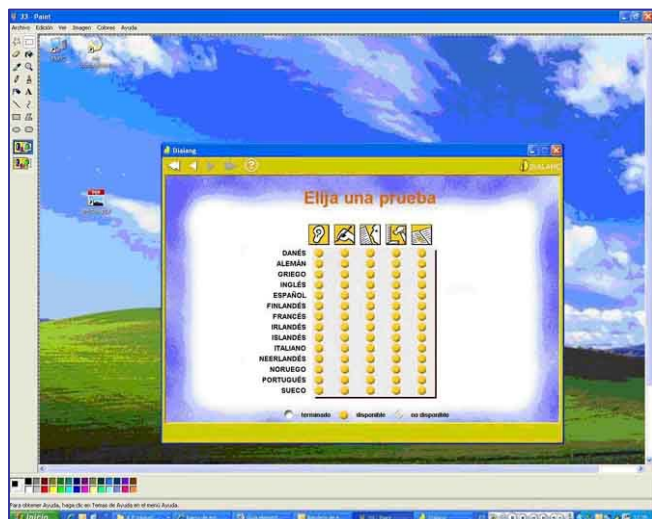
33 - Paint

Archivo Edición Ver Imagen Colores Ayuda

Dialang

DIALANG

Elija una prueba

DANÉS
ALEMÁN
GRIEGO
INGLÉS
ESPAÑOL
FINLANDÉS
FRANCÉS
IRLANDÉS
ISLANDÉS
ITALIANO
NEERLANDÉS
NORUEGO
PORTUGUÉS
SUECO

terminado disponible no disponible

Para obtener Ayuda, haga clic en Temas de Ayuda en el menú Ayuda.

Inicio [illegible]